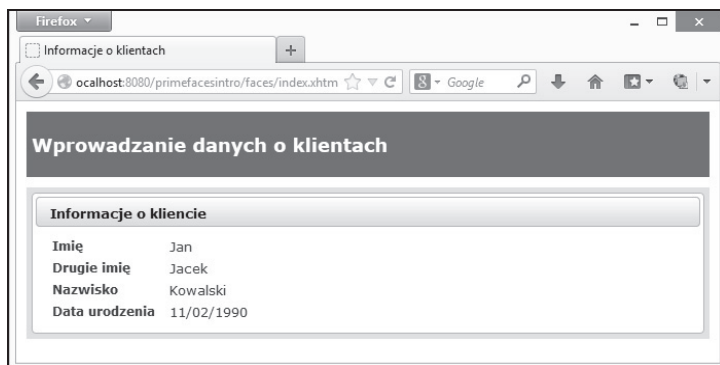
Firefox

Informacje o klientach

ocalhost:8080/primefacesintro/faces/index.xhtm

Google

Wprowadzanie danych o klientach

Informacje o kliencie

| | |
|---|---|
| Imię | Jan |
| Drugie imię | Jacek |
| Nazwisko | Kowalski |
| Data urodzenia | 11/02/1990 |